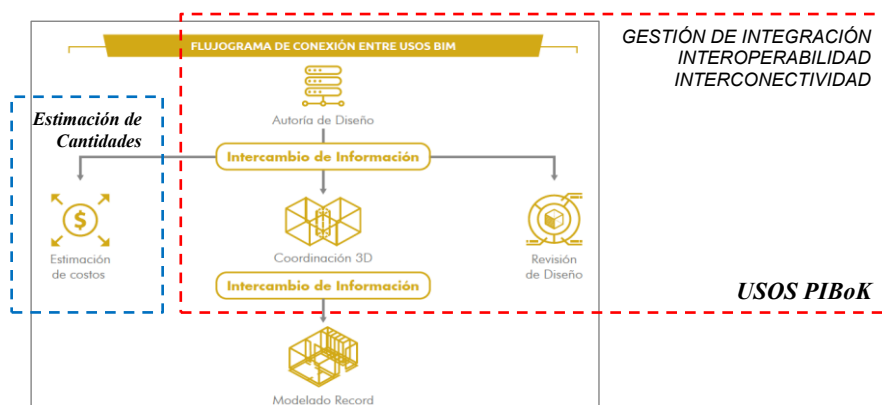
FLUJOGRAMA DE CONEXIÓN ENTRE USOS BIM

GESTIÓN DE INTEGRACIÓN
INTEROPERABILIDAD
INTERCONECTIVIDAD

Autoría de Diseño

Estimación de Cantidades

Intercambio de Información

Estimación de costos

Coordinación 3D

Revisión de Diseño

Intercambio de Información

USOS PIBoK

Modelado Record